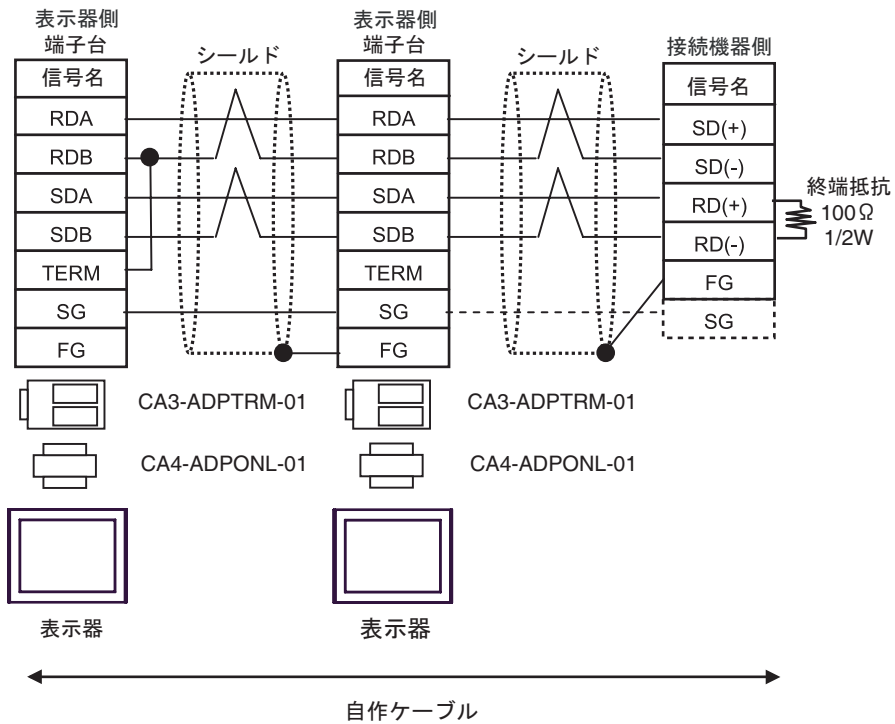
表示器側
端子台

シールド

表示器側
端子台

シールド

接続機器側

| 信号名 |
|---|
| RDA |
| RDB |
| SDA |
| SDB |
| TERM |
| SG |
| FG |

| 信号名 |
|---|
| RDA |
| RDB |
| SDA |
| SDB |
| TERM |
| SG |
| FG |

| 信号名 |
|---|
| SD(+) |
| SD(-) |
| RD(+) |
| RD(-) |
| FG |
| SG |

終端抵抗
100Ω
1/2W

CA3-ADPTRM-01

CA3-ADPTRM-01

CA4-ADPONL-01

CA4-ADPONL-01

表示器

表示器

自作ケーブル